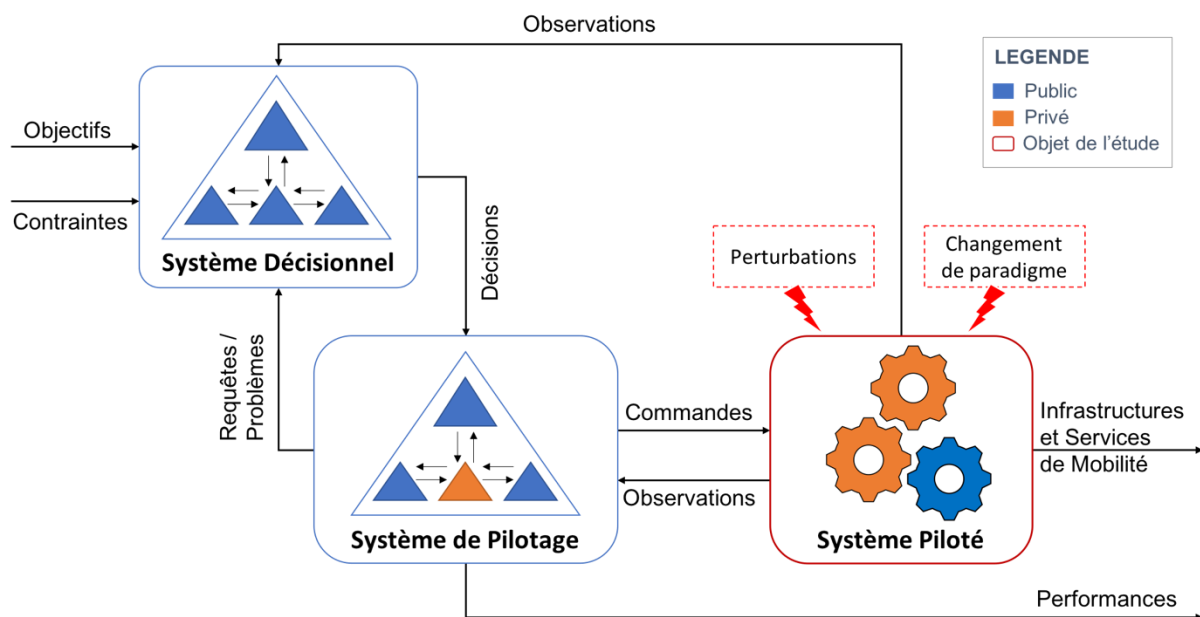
Observations

LEGENDE
Public
Privé
Objet de l'étude

Objectifs

Contraintes

Système Décisionnel

Décisions

Perturbations

Changement de paradigme

Requêtes / Problèmes

Système de Pilotage

Commandes

Observations

Système Piloté

Infrastructures et Services de Mobilité

Performances